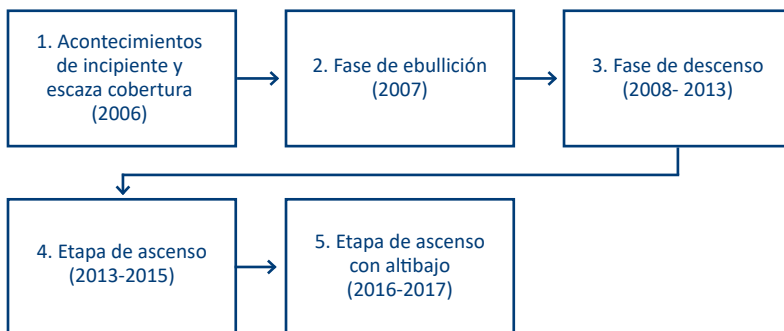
1. Acontecimientos de incipiente y escaza cobertura (2006)

2. Fase de ebullición (2007)

3. Fase de descenso (2008- 2013)

4. Etapa de ascenso (2013-2015)

5. Etapa de ascenso con altibajo (2016-2017)